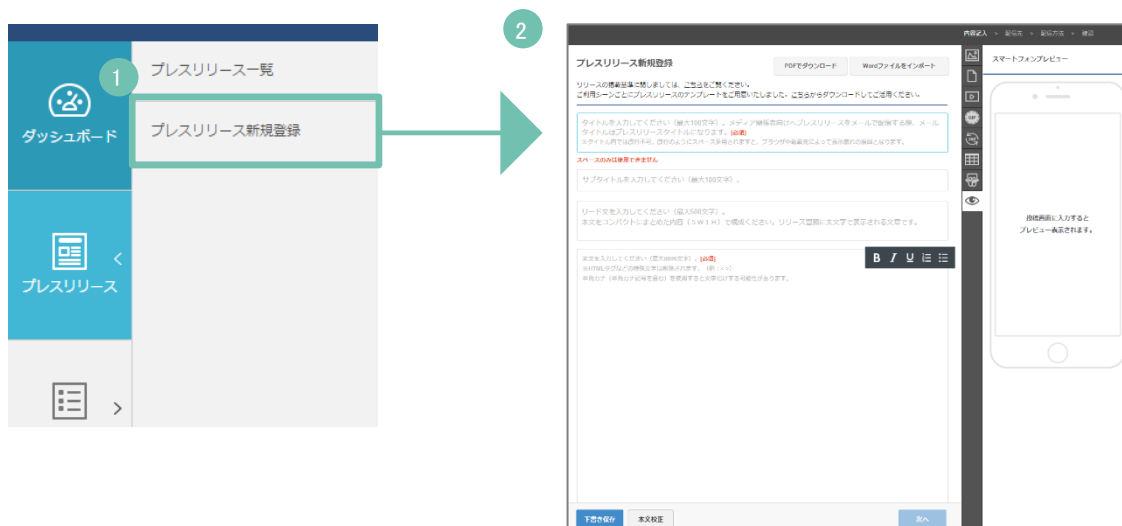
ダッシュボード

プレスリリース

1
プレスリリース一覧

プレスリリース新規登録

2
内容記入 > 配信先 > 配信方法 > 確認

プレスリリース新規登録

PDFでダウンロード

Wordファイルをインポート

リリースの構成記事に関しては、こちらをご覧ください。
ご利用シーンごとにプレスリリースのテンプレートをご用意いたしました。こちらからダウンロードしてご活用ください。

タイトルを入力してください（最大100文字）。メディア関係者向けへプレスリリースをメールで配信する際、メールタイトルはプレスリリースタイトルになります。[必須]
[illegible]

スペースのみは使用できません

サブタイトルを入力してください（最大100文字）。

リード文を入力してください（最大500文字）。
本文をコンパクトにまとめた内容（5W1H）で構成ください。リリース冒頭に太文字で表示される文章です。

本文を入力してください（最大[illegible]文字）。[必須]
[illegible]
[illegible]

B I U

スマートフォンプレビュー

画面に入力すると
プレビュー表示されます。

下書き保存

本文校正

次へ